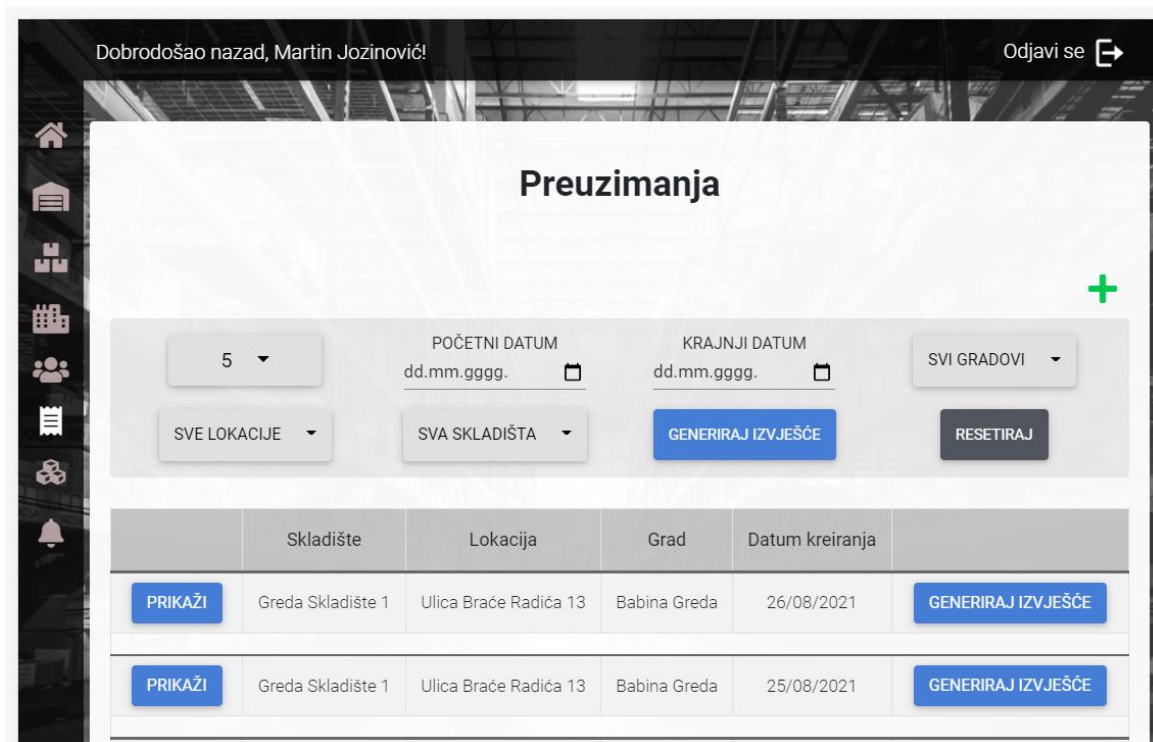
Dobrodošao nazad, Martin Jozinović!

Odjavi se

Preuzimanja

+

5

POČETNI DATUM
dd.mm.gggg.

KRAJNJI DATUM
dd.mm.gggg.

SVI GRADOVI

SVE LOKACIJE

SVA SKLADIŠTA

GENERIRAJ IZVJEŠĆE

RESETIRAJ

| | Skladište | Lokacija | Grad | Datum kreiranja | |
|---|---|---|---|---|---|
| PRIKAŽI | Greda Skladište 1 | Ulica Braće Radića 13 | Babina Greda | 26/08/2021 | GENERIRAJ IZVJEŠĆE |
| PRIKAŽI | Greda Skladište 1 | Ulica Braće Radića 13 | Babina Greda | 25/08/2021 | GENERIRAJ IZVJEŠĆE |